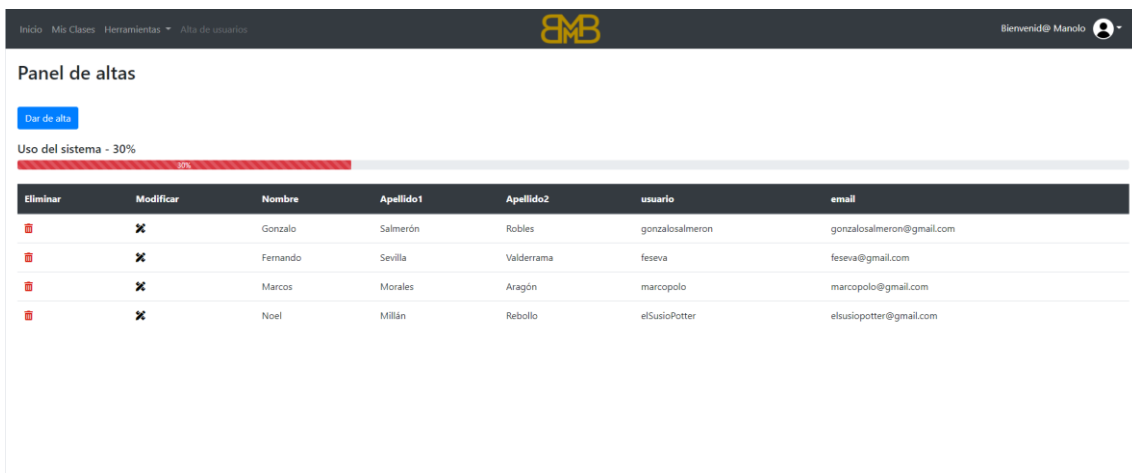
Inicio Mis Clases Herramientas ▾ Alta de usuarios

BMB

Bienvenid@ Manolo

Panel de altas

Dar de alta

Uso del sistema - 30%

30%

| Eliminar | Modificar | Nombre | Apellido1 | Apellido2 | usuario | email |
|---|---|---|---|---|---|---|
| | | Gonzalo | Salmerón | Robles | gonzalosalmeron | gonzalosalmeron@gmail.com |
| | | Fernando | Sevilla | Valderrama | feseva | feseva@gmail.com |
| | | Marcos | Morales | Aragón | marcopolo | marcopolo@gmail.com |
| | | Noel | Millán | Rebollo | elSusioPotter | elsusiopotter@gmail.com |